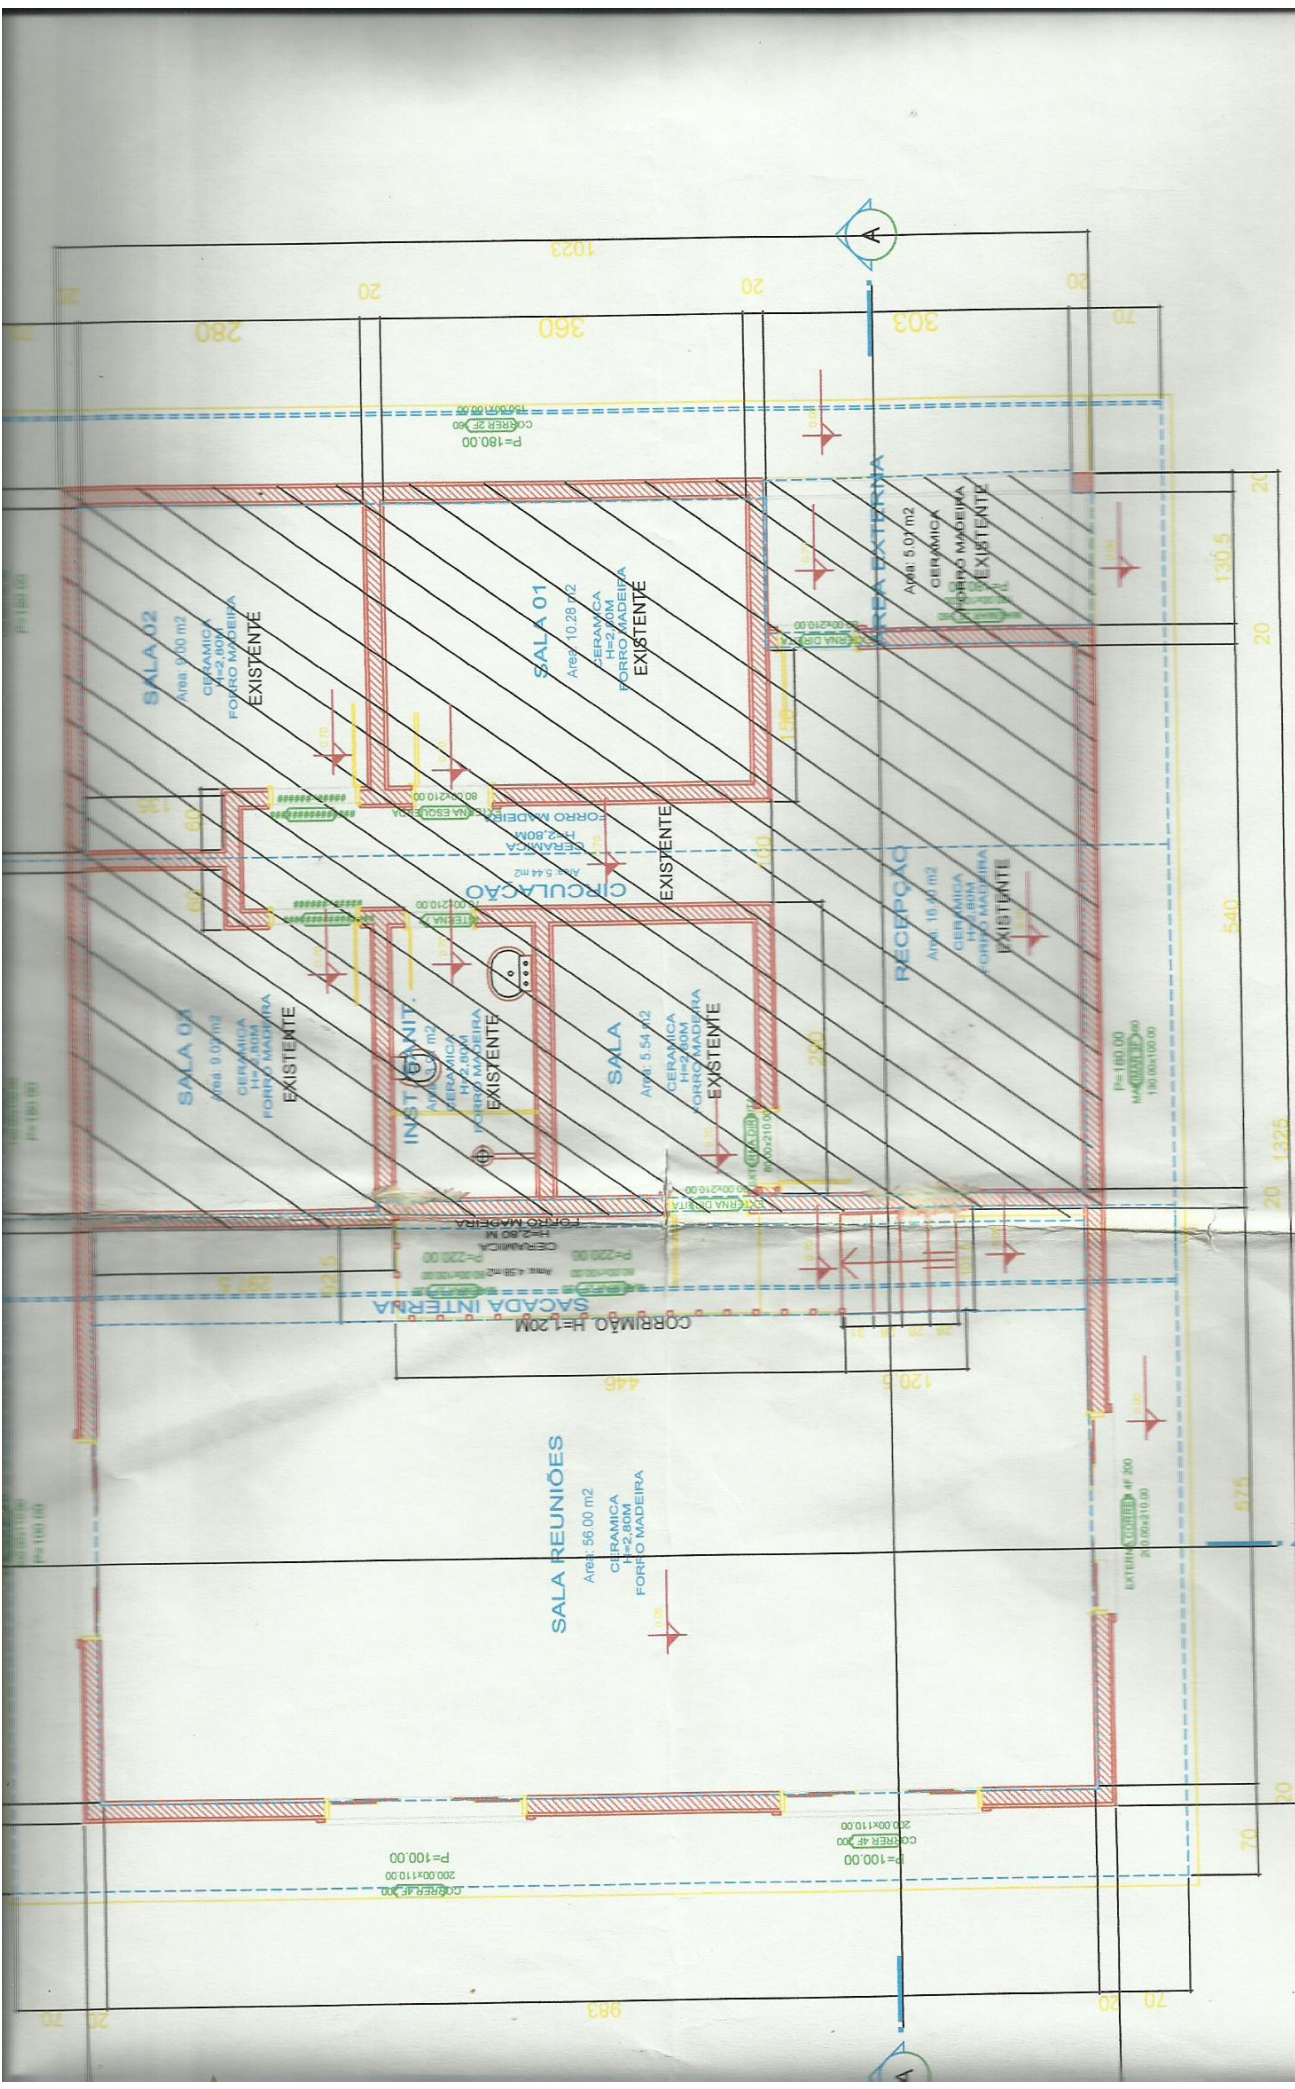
A
1023
20
20
280
360
303
20
70
P=180,00
CORRER 2F 90
150,00x100,00
SALA 02
Área 9,00 m2
CERAMICA
H=2,80M
FORRO MADEIRA
EXISTENTE
SALA 01
Área 10,28 m2
CERAMICA
H=2,80M
FORRO MADEIRA
EXISTENTE
ÁREA EXTERNA
Área 5,07 m2
CERAMICA
FORRO MADEIRA
EXISTENTE
INTERNA DIREITA
80,00x210,00
130,5
20
20
135
60
60
INTERNA ESQUERDA
80,00x210,00
FORRO MADEIRA
H=2,80M
CERAMICA
Área 5,44 m2
CIRCULAÇÃO
EXISTENTE
INTERNA
70,00x210,00
100
RECEPÇÃO
Área 16,60 m2
CERAMICA
H=2,80M
FORRO MADEIRA
EXISTENTE
540
SALA 03
Área 9,02 m2
CERAMICA
H=2,80M
FORRO MADEIRA
EXISTENTE
INST. SANIT.
Área 3,4 m2
CERAMICA
H=2,80M
FORRO MADEIRA
EXISTENTE
SALA
Área 5,54 m2
CERAMICA
H=2,80M
FORRO MADEIRA
EXISTENTE
290
P=180,00
130,00x100,00
INTERNA DIREITA
80,00x210,00
1325
20
FORRO MADEIRA
H=2,80 M
CERAMICA
Área 4,58 m2
P=220,00
P=220,00
SACADA INTERNA
CORRIMÃO H=1,20M
446
120,5
SALA REUNIÕES
Área 56,00 m2
CERAMICA
H=2,80M
FORRO MADEIRA
575
EXTERNA CORRER 4F 200
200,00x210,00
20
P=100,00
CORRER 4F 200
200,00x110,00
P=100,00
200,00x110,00
CORRER 4F 200
70
983
20
20
70
70
A